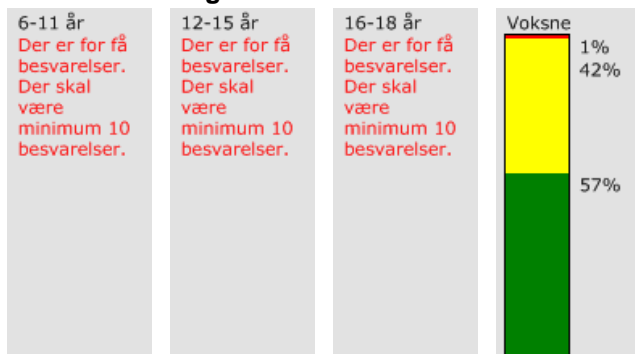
6-11 år
Der er for få besvarelser. Der skal være minimum 10 besvarelser.

12-15 år
Der er for få besvarelser. Der skal være minimum 10 besvarelser.

16-18 år
Der er for få besvarelser. Der skal være minimum 10 besvarelser.

Voksne
1%
42%
57%